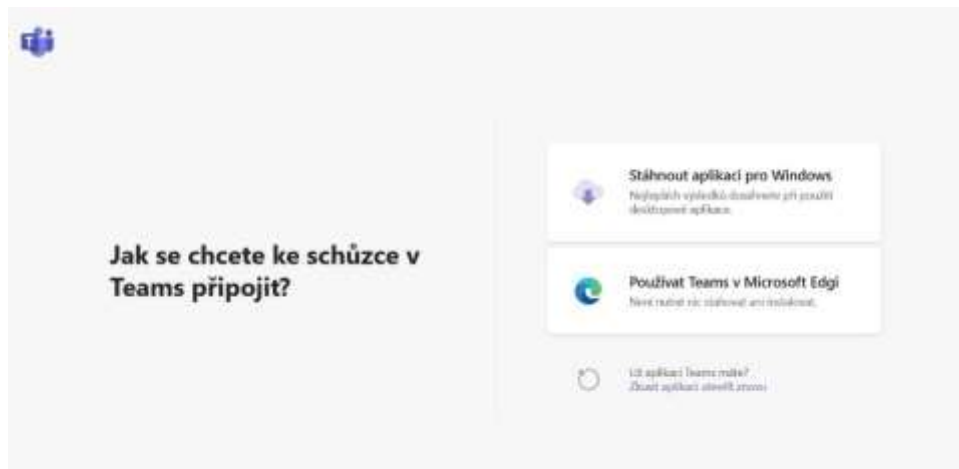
Jak se chcete ke schůzce v Teams připojit?

Stáhnout aplikaci pro Windows
Nejlepších výsledků dosáhnete při použití desktopové aplikace.

Používat Teams v Microsoft Edgi
Není nutné nic stahovat ani instalovat.

Už aplikaci Teams máte?
Zkusit aplikaci otevřít znovu